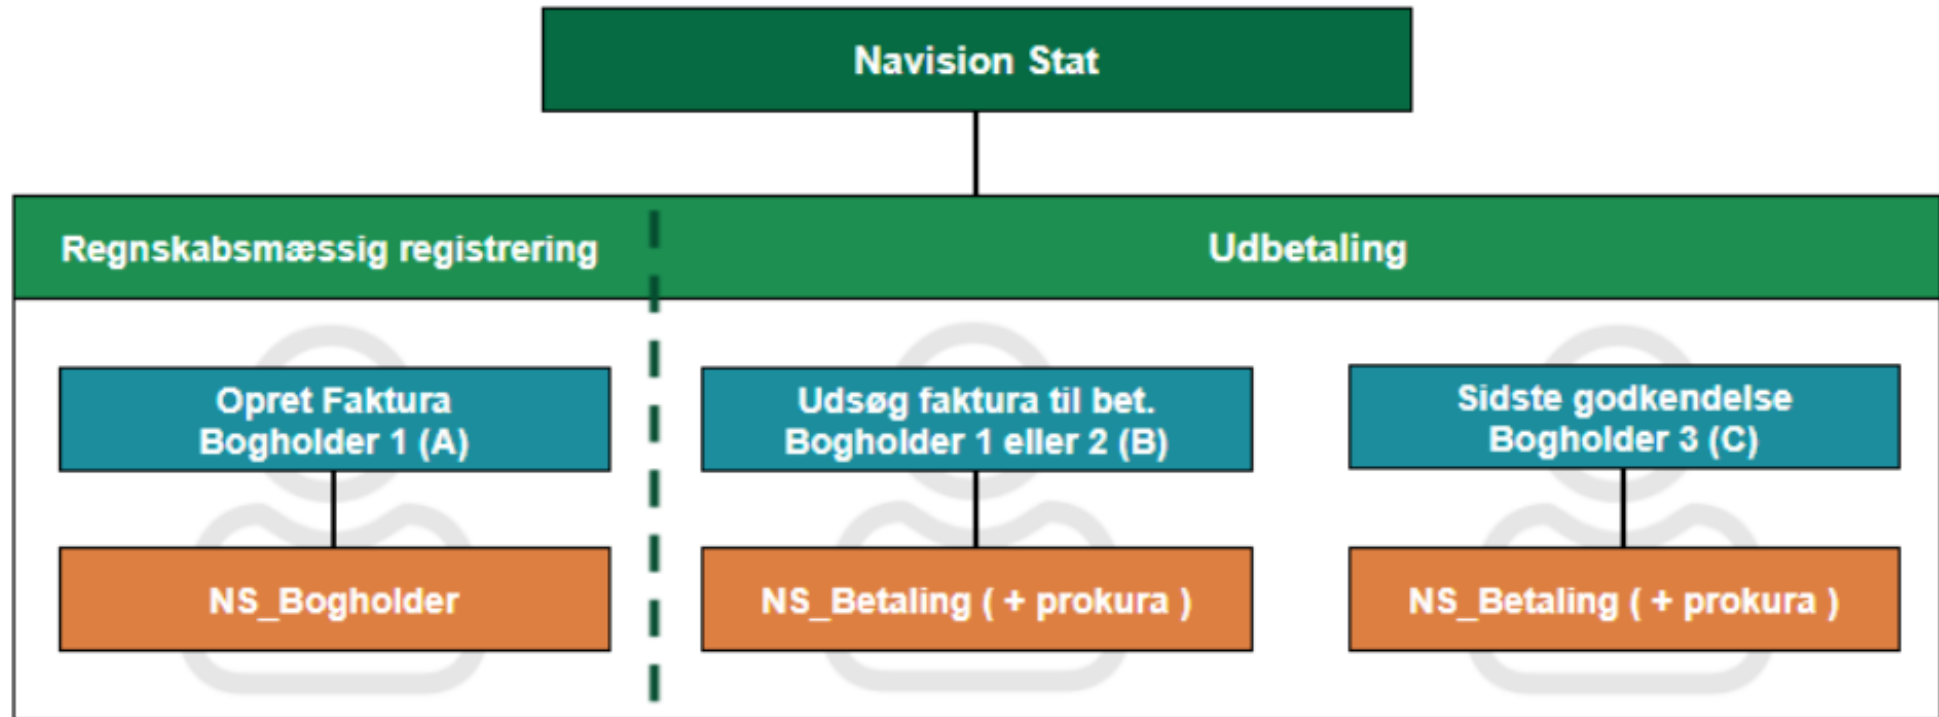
Navision Stat

Regnskabsmæssig registrering

Udbetaling

Opret Faktura
Bogholder 1 (A)

NS_Bogholder

Udsøg faktura til bet.
Bogholder 1 eller 2 (B)

NS_Betaling ( + prokura )

Sidste godkendelse
Bogholder 3 (C)

NS_Betaling ( + prokura )